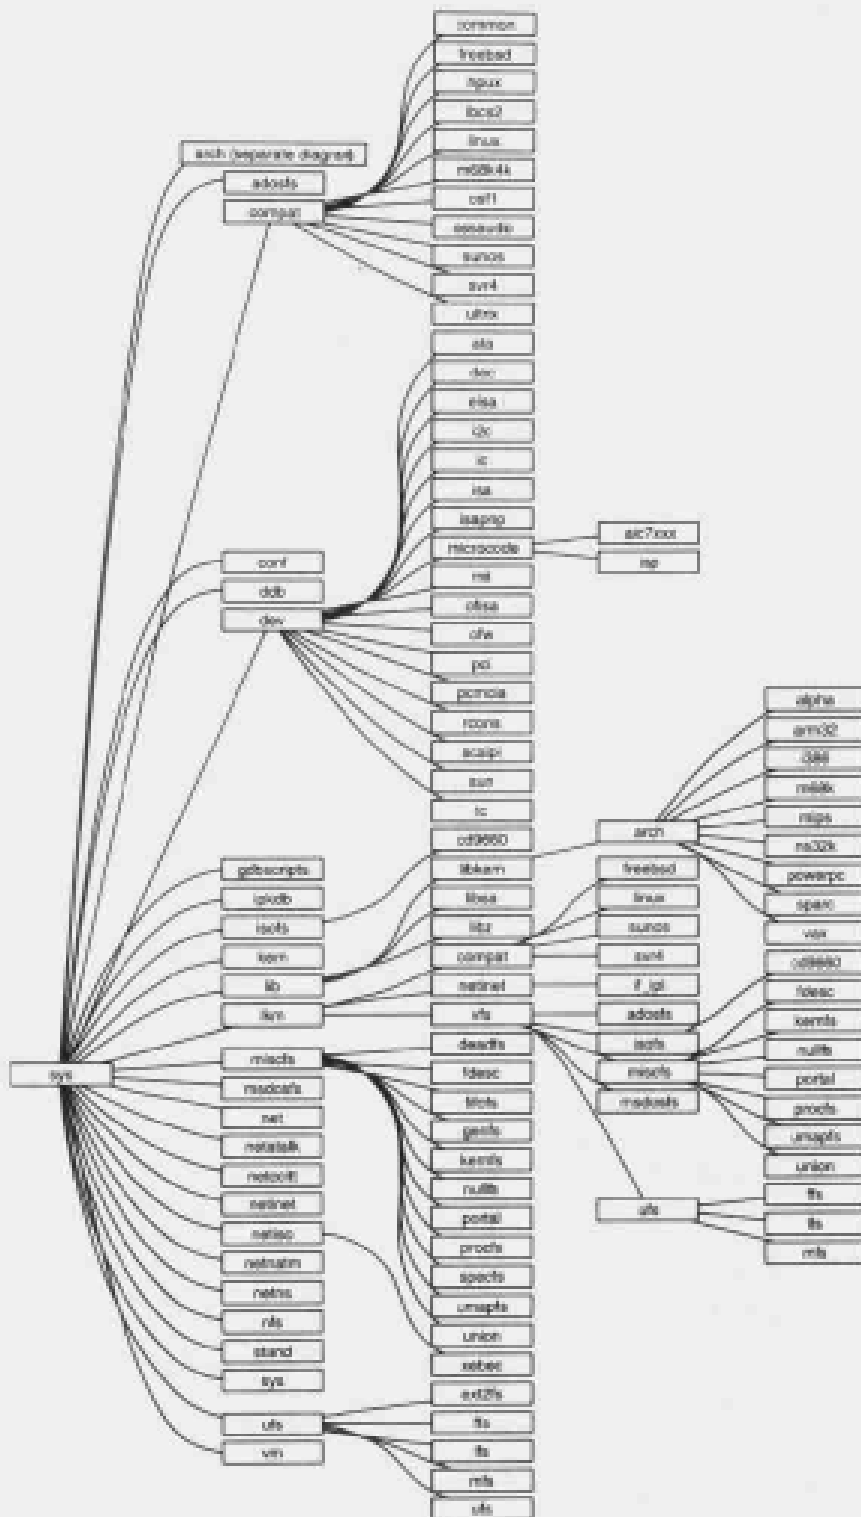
common
freebsd
hpux
ibcs2
linux
m68k4k
osf1
ossaudio
sunos
svr4
ultrix

arch (separate diagram)
adosfs
compat

ata
dec
eisa
i2c
ic
isa
isapnp
microcode
mii
ofisa
ofw
pci
pcmcia
rcons
scsipi
sun
tc

aic7xxx
isp

conf
ddb
dev

alpha
arm32
i386
m68k
mips
ns32k
powerpc
sparc
vax

cd9660
libkern
libsa
libz
compat
netinet
vfs
deadfs
fdesc
fifofs
genfs
kernfs
nullfs
portal
procfs
specfs
umapfs
union
xebec
ext2fs
ffs
lfs
mfs
ufs

arch
freebsd
linux
sunos
svr4
if_ipl
adosfs
isofs
miscfs
msdosfs

cd9660
fdesc
kernfs
nullfs
portal
procfs
umapfs
union
ffs
lfs
mfs

ufs

gdbscripts
ipkdb
isofs
kern
lib
lkm
miscfs
msdosfs
net
netatalk
netccitt
netinet
netiso
netnatm
netns
nfs
stand
sys
ufs
vm

sys